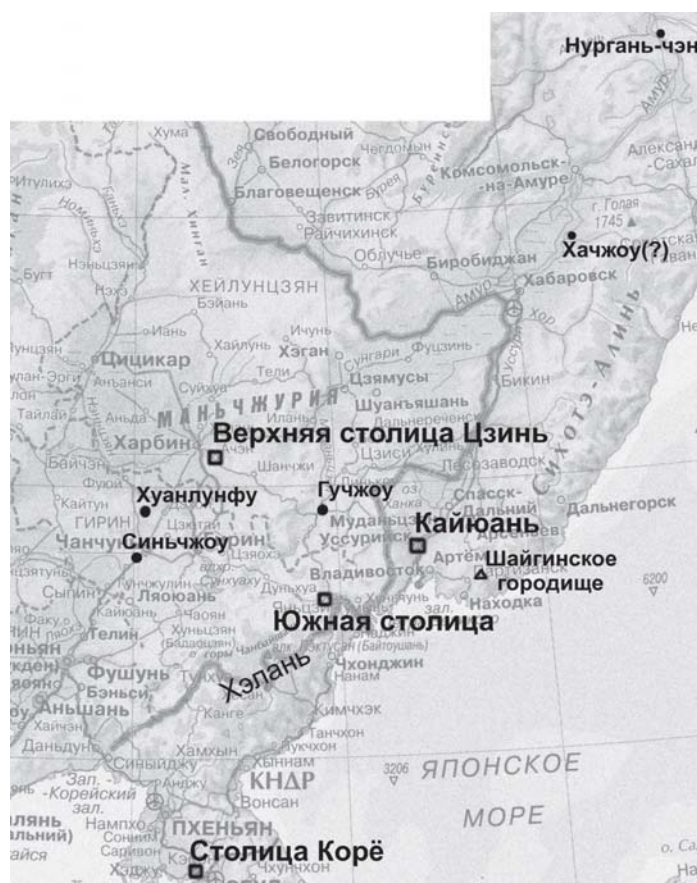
Нургань-чэн
Хума
Свободный
Белогорск
Благовещенск
Комсомольск-на-Амуре
Завитинск
Райчихинск
Облучье
Биробиджан
Хабаровск
г. Голая 1745
Хачжоу(?)
ХЕЙЛУНЦЗЯН
Бэйань
Ичунь
Хэган
Фуцзинь
Цицикар
Теди
Цзямусы
Шуаньяшань
МАНЬЧЖУРИЯ
Харбин
Верхняя столица Цзинь
Шанчжи
Бикин
Лесозаводск
Сихотэ-Алинь
Хуанлунфу
Гучжоу
ГИРИН
Спасск-Дальний
Синьчжоу
Кайюань
Мудань
Уссурийск
Артём
Арсеньев
Дальнегорск
Шайгинское городище
Партизанск
Находка
6200
Владивосток
Ляоюань
Телин
Южная столица
Чхонджин
Фушунь
Бэньси
Аньшань
Хэлань
Нанам
Кимчхэк
Данбдун
Хамхын
КНДР
Вонсан
3206
ЯПОНСКОЕ
МОРЕ
Зал.
Корейский зал.
ПХЕНЬЯН
Столица Корё
Кэсон